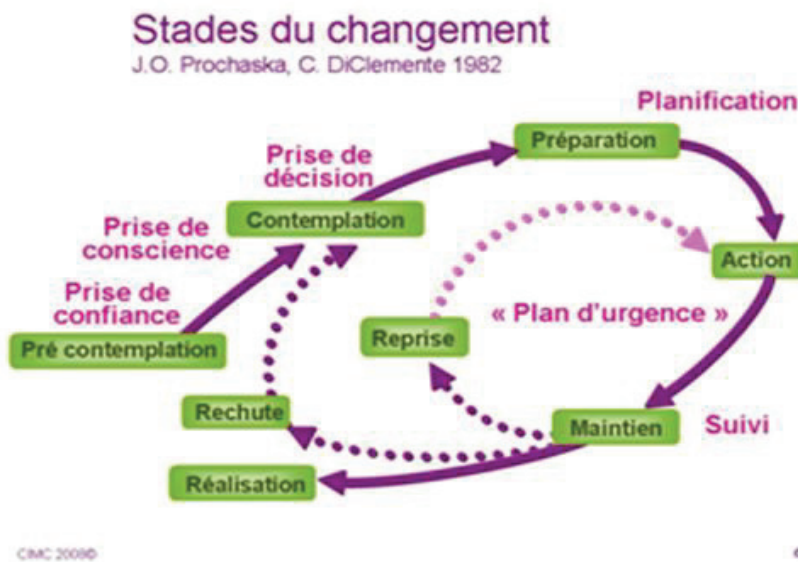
Stades du changement
J.O. Prochaska, C. DiClemente 1982

Planification

Préparation

Prise de décision

Contemplation

Prise de conscience

Action

Prise de confiance

« Plan d'urgence »

Reprise

Pré contemplation

Rechute

Maintien

Suivi

Réalisation

CIMC 2009©